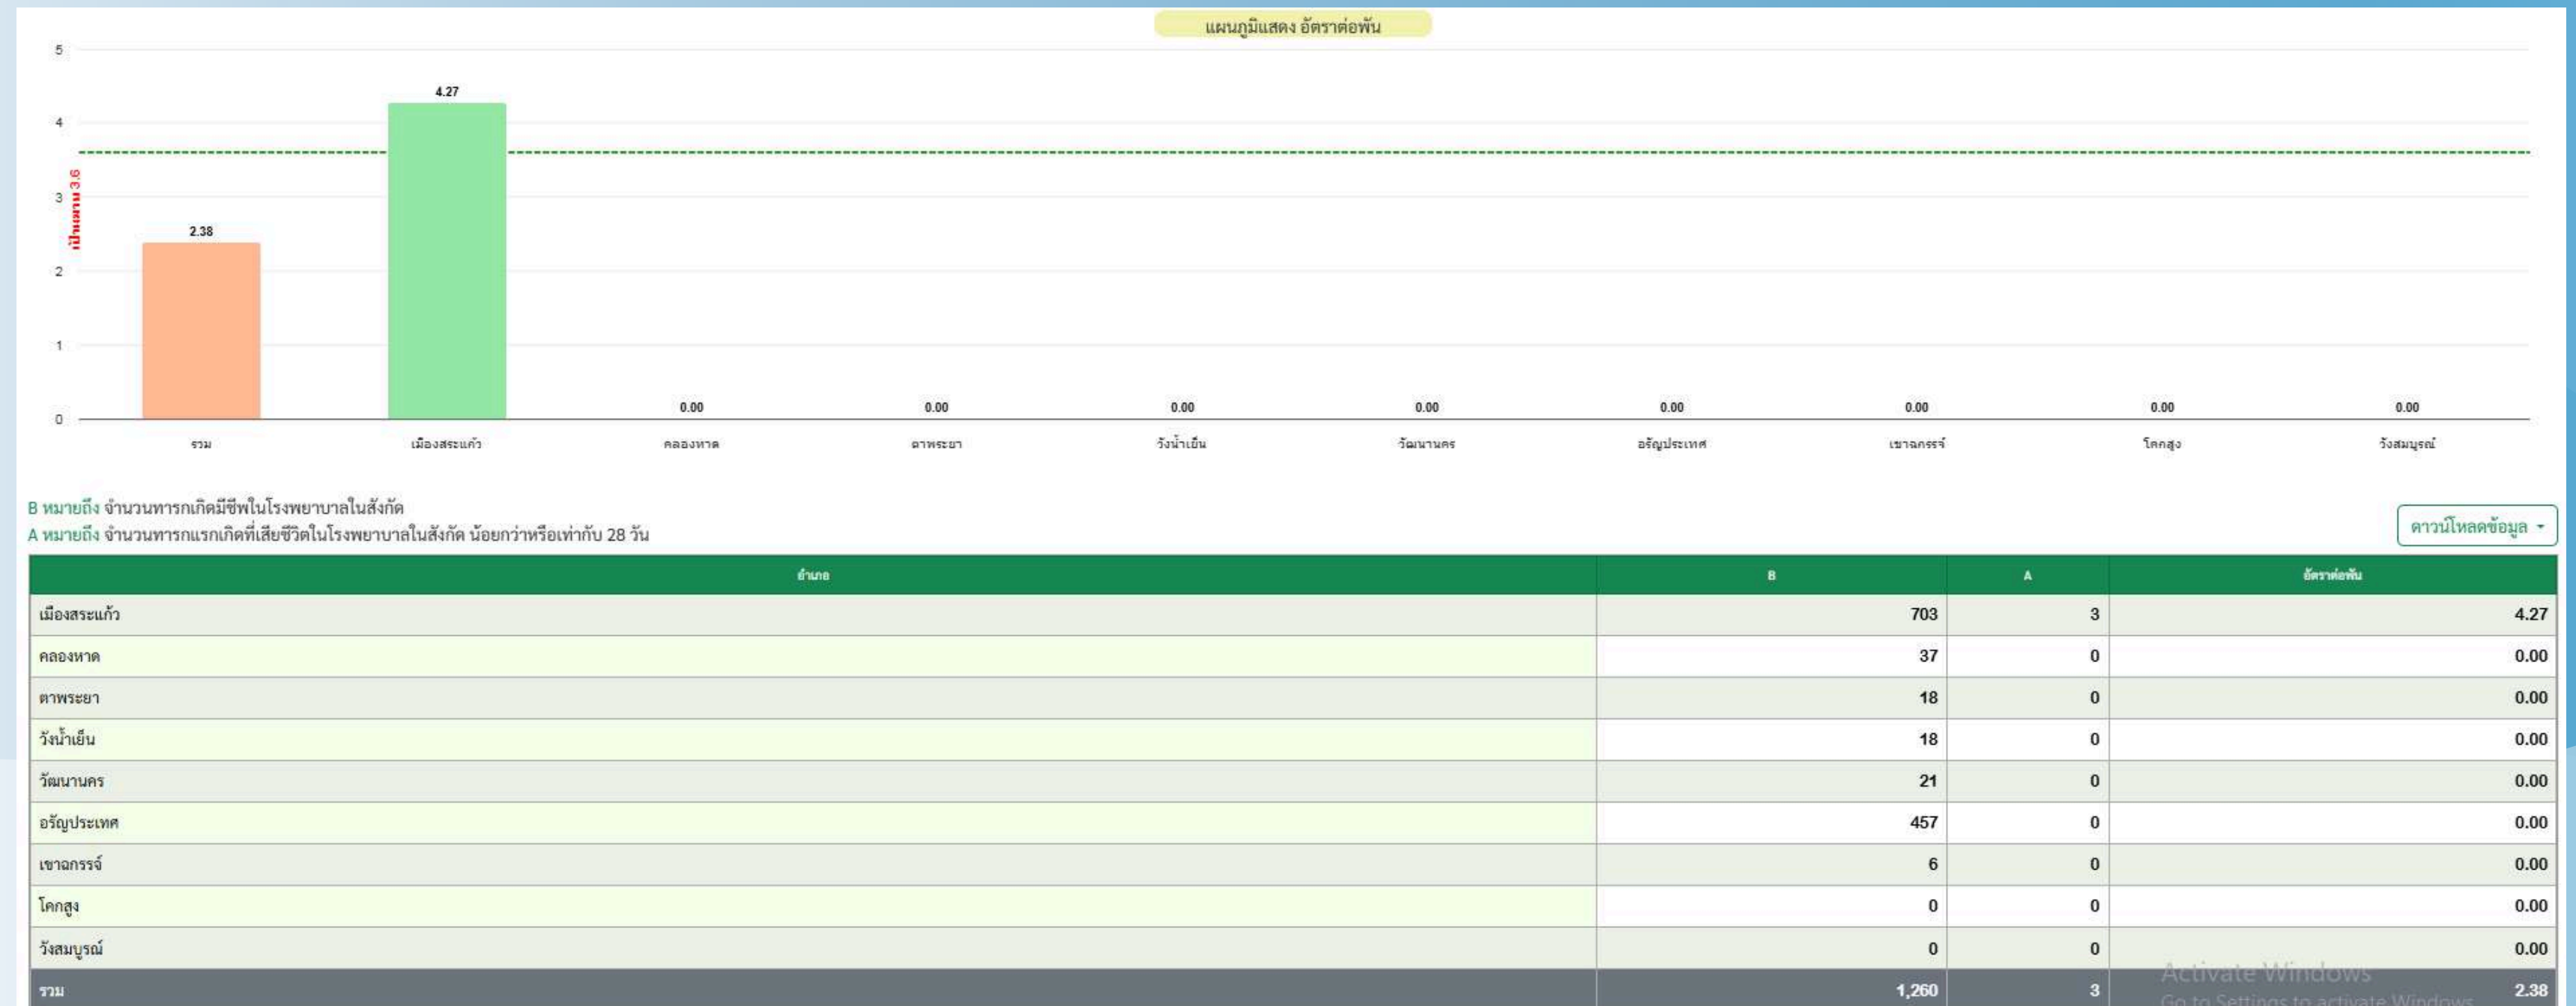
แผนภูมิแสดง อัตราต่อพัน

5
4
3
2
1
0

เป้าหมาย 3.6

2.38
4.27
0.00
0.00
0.00
0.00
0.00
0.00
0.00
0.00

รวม
เมืองสระแก้ว
คลองหาด
ตาพระยา
วังน้ำเย็น
วัฒนานคร
อรัญประเทศ
เขาฉกรรจ์
โคกสูง
วังสมบูรณ์

B หมายถึง จำนวนทารกเกิดมีชีพในโรงพยาบาลในสังกัด
A หมายถึง จำนวนทารกแรกเกิดที่เสียชีวิตในโรงพยาบาลในสังกัด น้อยกว่าหรือเท่ากับ 28 วัน

ดาวน์โหลดข้อมูล

| อำเภอ | B | A | อัตราต่อพัน |
|---|---|---|---|
| เมืองสระแก้ว | 703 | 3 | 4.27 |
| คลองหาด | 37 | 0 | 0.00 |
| ตาพระยา | 18 | 0 | 0.00 |
| วังน้ำเย็น | 18 | 0 | 0.00 |
| วัฒนานคร | 21 | 0 | 0.00 |
| อรัญประเทศ | 457 | 0 | 0.00 |
| เขาฉกรรจ์ | 6 | 0 | 0.00 |
| โคกสูง | 0 | 0 | 0.00 |
| วังสมบูรณ์ | 0 | 0 | 0.00 |
| รวม | 1,260 | 3 | 2.38 |

Activate Windows
Go to Settings to activate Windows.